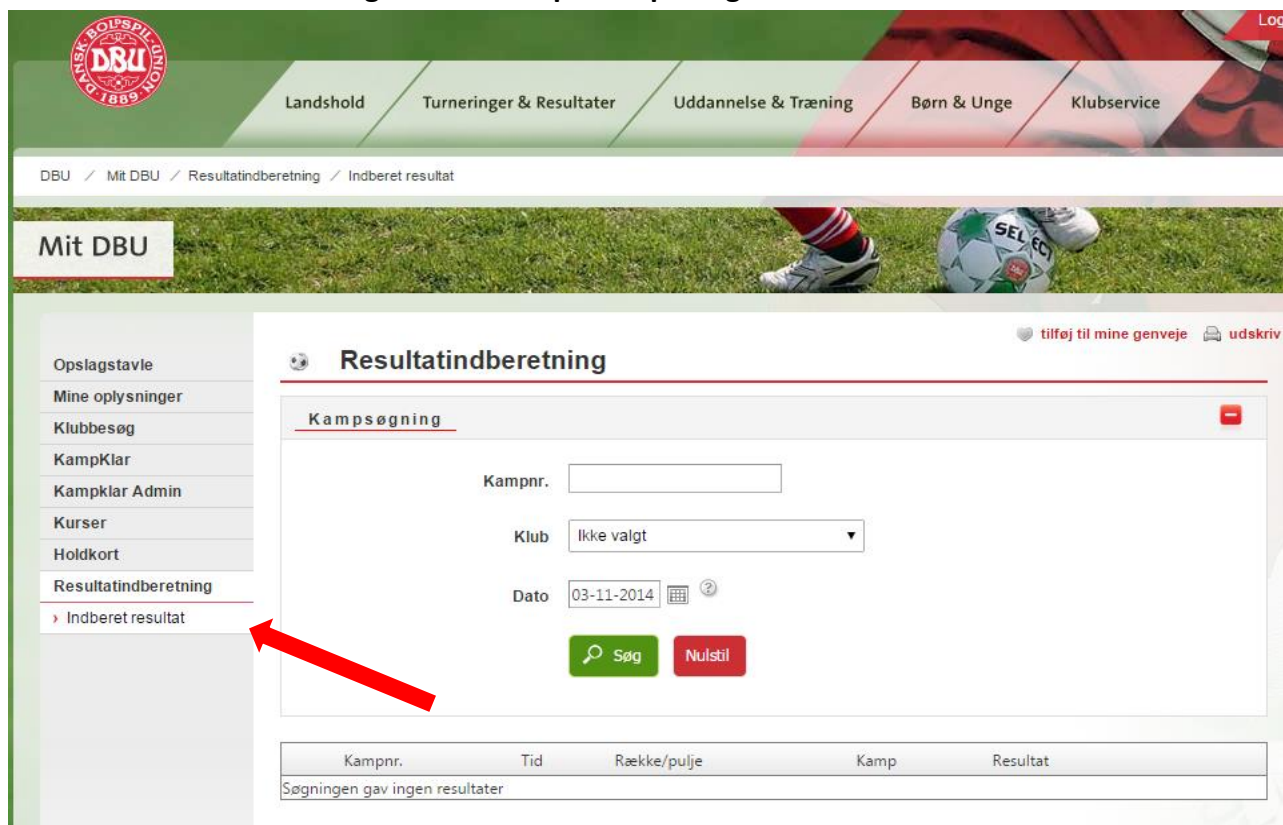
DANSK BOLDSPIL-UNION DBU 1889

Log

Landshold
Turneringer & Resultater
Uddannelse & Træning
Børn & Unge
Klubservice

DBU / Mit DBU / Resultatindberetning / Indberet resultat

Mit DBU

SELECT

Opslagstavle
Mine oplysninger
Klubbesøg
KampKlar
Kampklar Admin
Kurser
Holdkort
Resultatindberetning
› Indberet resultat

tilføj til mine genveje
udskriv

Resultatindberetning

Kampsøgning

Kampnr.

Klub Ikke valgt

Dato 03-11-2014

Søg
Nulstil

| Kampnr. | Tid | Række/pulje | Kamp | Resultat |
|---|---|---|---|---|
| Søgningen gav ingen resultater | | | | |